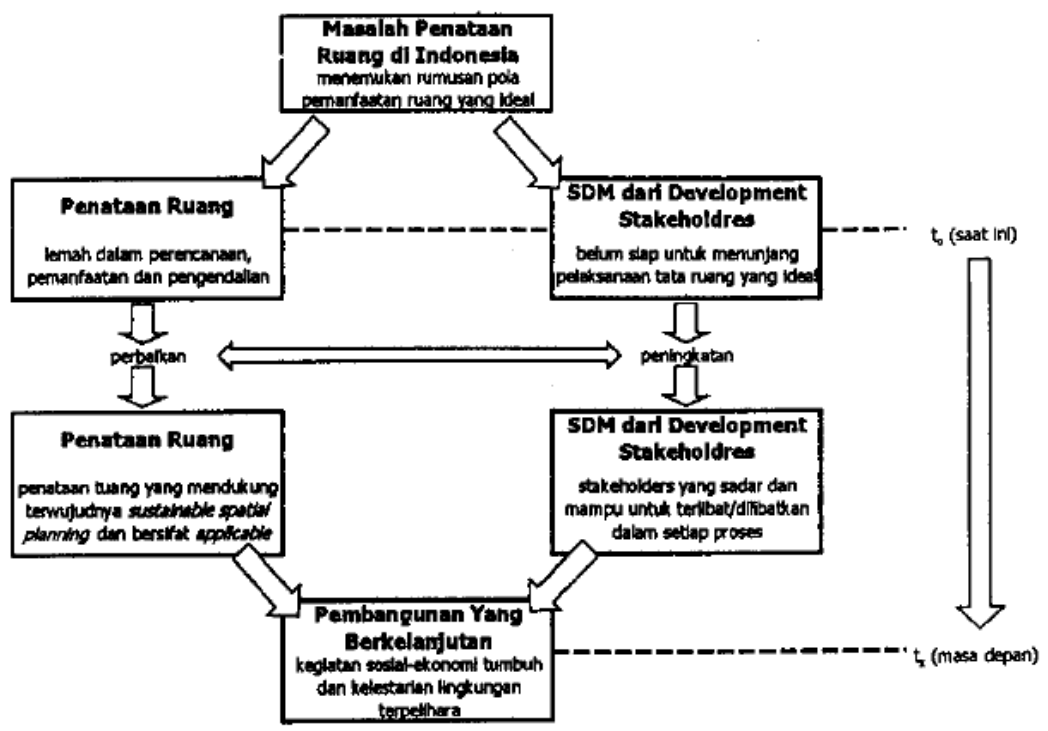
**Masalah Penataan Ruang di Indonesia**
menentukan rumusan pola pemanfaatan ruang yang ideal

**Penataan Ruang**
lemah dalam perencanaan, pemanfaatan dan pengendalian

**SDM dari Development Stakeholdres**
belum siap untuk menunjang pelaksanaan tata ruang yang ideal

$t_0$ (saat ini)

perbaikan

peningkatan

**Penataan Ruang**
penataan tuang yang mendukung terwujudnya *sustainable spatial planning* dan bersifat *applicable*

**SDM dari Development Stakeholdres**
stakeholders yang sadar dan mampu untuk terlibat/dilibatkan dalam setiap proses

**Pembangunan Yang Berkelanjutan**
kegiatan sosial-ekonomi tumbuh dan kelestarian lingkungan terpelihara

$t_x$ (masa depan)